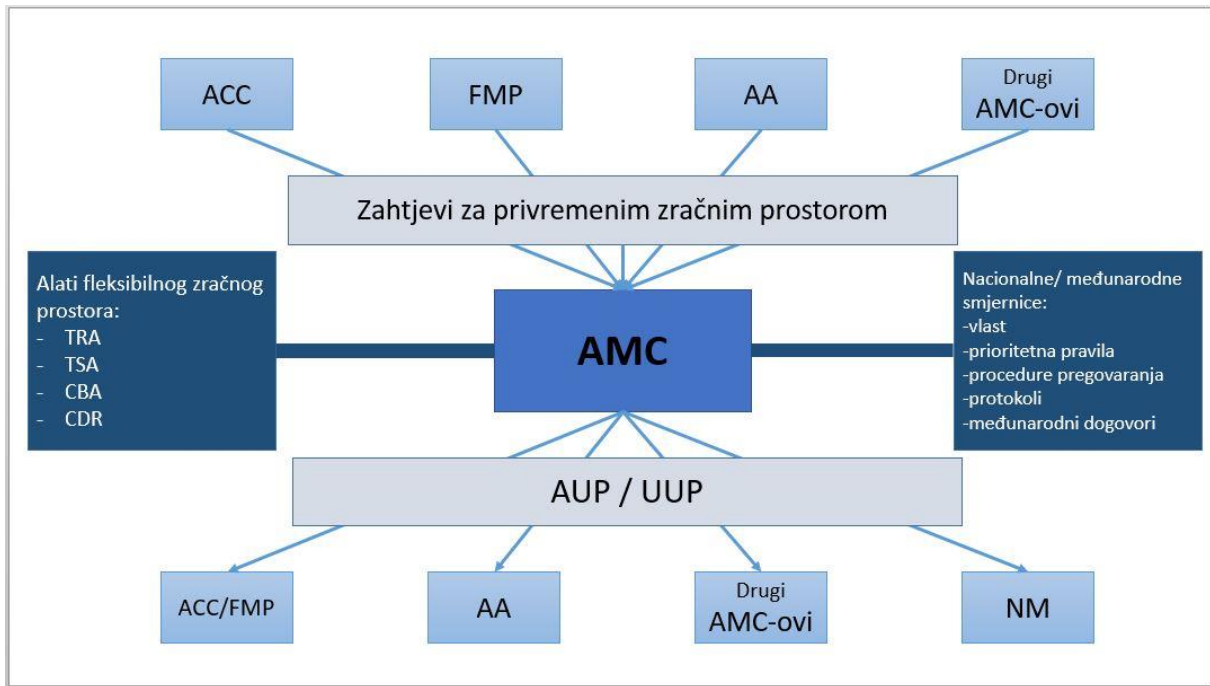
ACC

FMP

AA

Drugi AMC-ovi

Zahtjevi za privremenim zračnim prostorom

Alati fleksibilnog zračnog prostora:
- TRA
- TSA
- CBA
- CDR

AMC

Nacionalne/ međunarodne smjernice:
-vlast
-prioritetna pravila
-procedure pregovaranja
-protokoli
-međunarodni dogovori

AUP / UUP

ACC/FMP

AA

Drugi AMC-ovi

NM